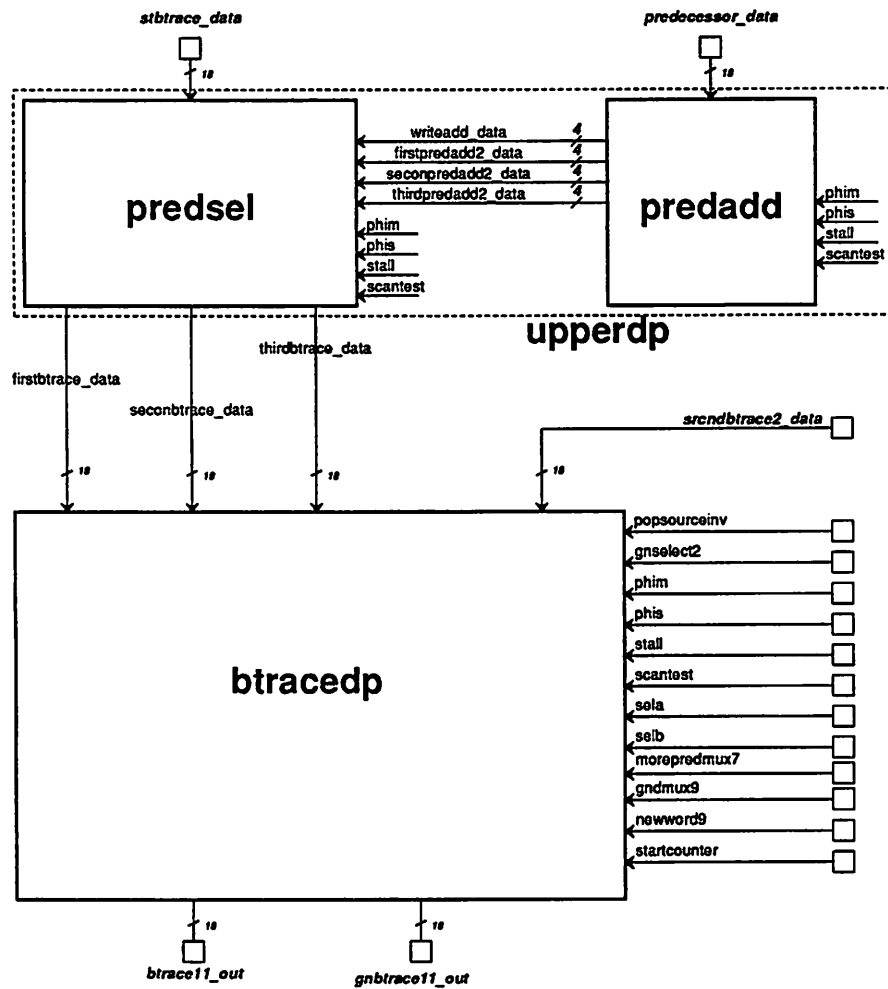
stbtrace_data

18

predecessor_data

18

writeadd_data 4
firstpredadd2_data 4
seconpredadd2_data 4
thirdpredadd2_data 4

predsel

phim
phis
stall
scantest

predadd

phim
phis
stall
scantest

upperdp

thirdbtrace_data

firstbtrace_data

seconbtrace_data

srcndbtrace2_data

18 18 18 18

popsourceinv
gnselect2
phim
phis
stall
scantest
sela
selb
morepredmux7
gndmux9
newword9
startcounter

btracedp

18 18

btrace11_out

gnbtrace11_out